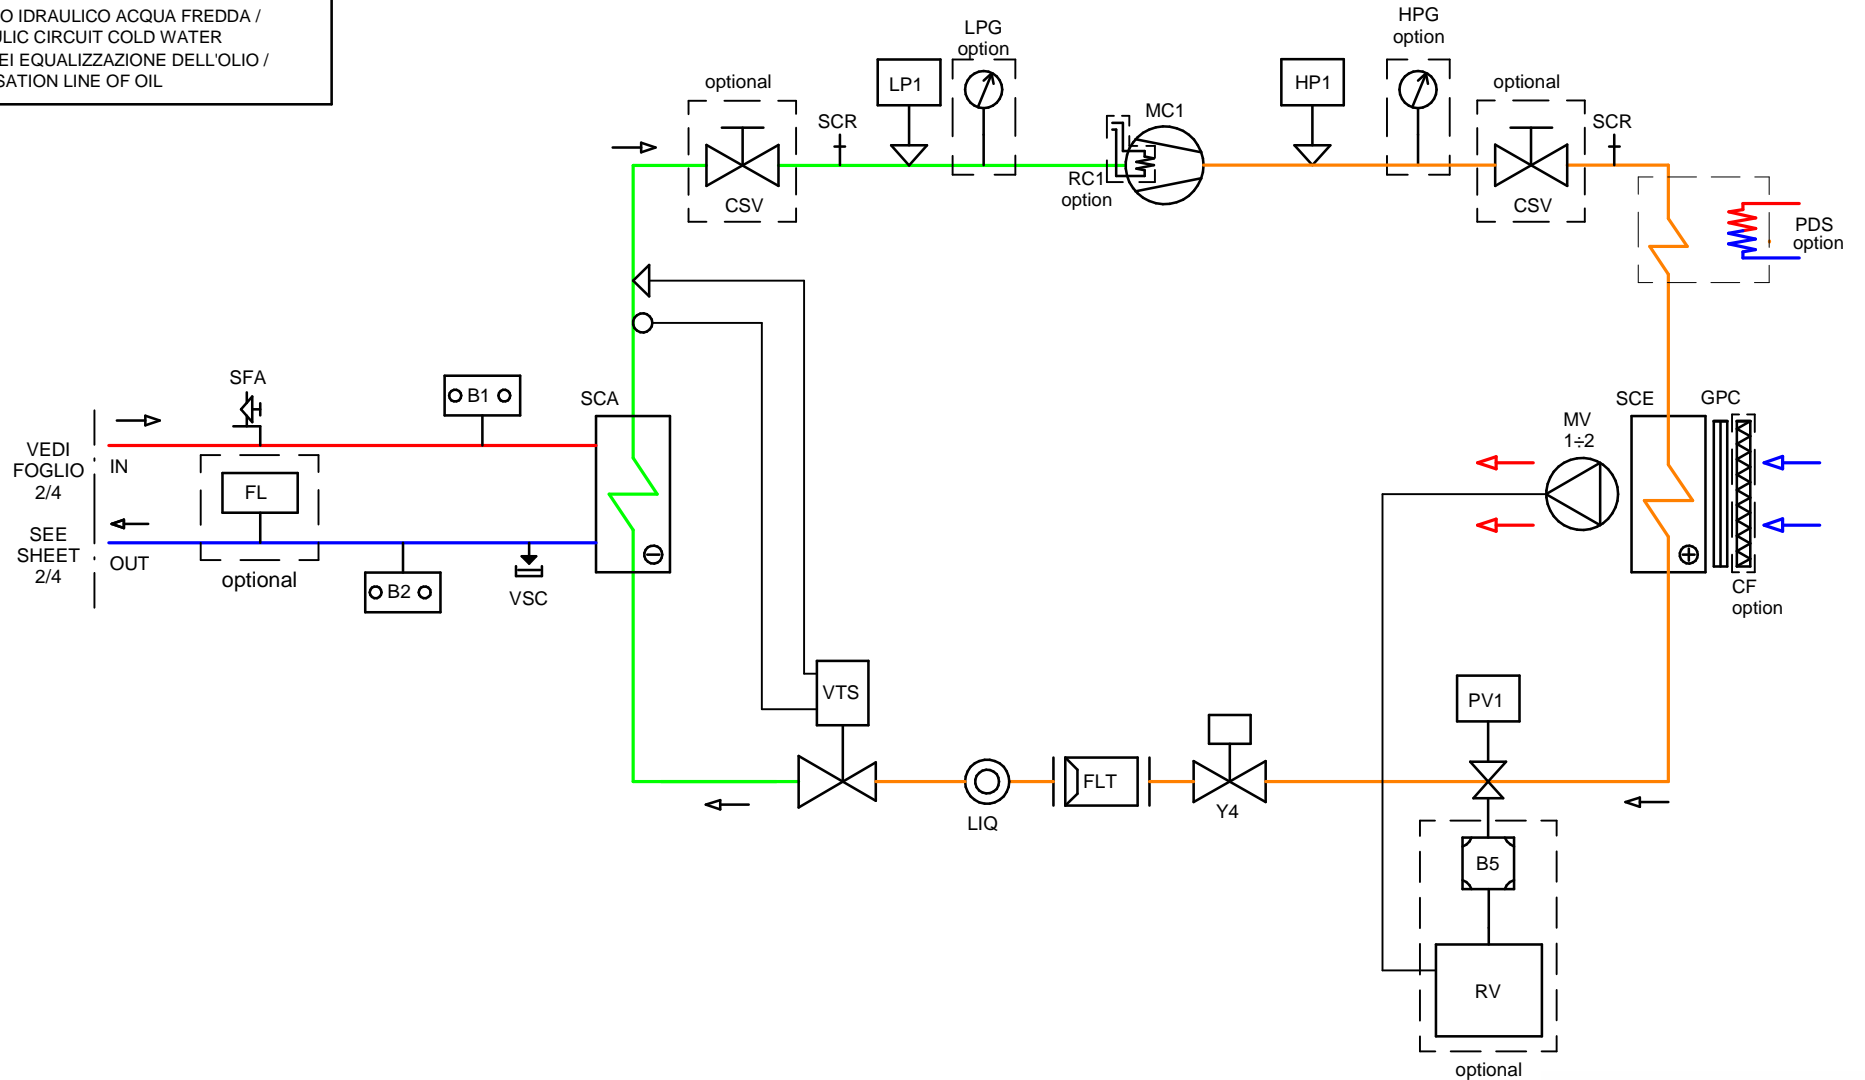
O IDRAULICO ACQUA FREDDA /
ULIC CIRCUIT COLD WATER
EI EQUALIZZAZIONE DELL'OLIO /
SATION LINE OF OIL

optional
CSV
SCR
LP1
LPG
option
MC1
RC1
option
HP1
HPG
option
optional
CSV
SCR
PDS
option

SFA
B1
SCA
VEDI
FOGLIO
2/4
IN
FL
SEE
SHEET
2/4
OUT
optional
B2
VSC

MV
1÷2
SCE
GPC
CF
option

VTS
LIQ
FLT
Y4
PV1
B5
RV
optional